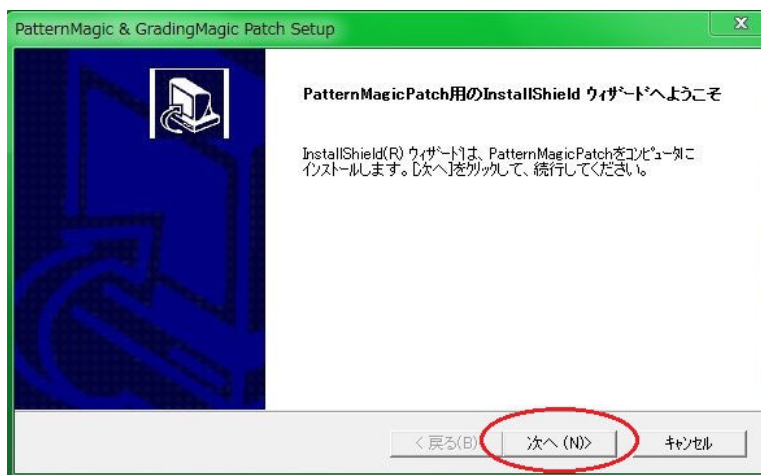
PatternMagic & GradingMagic Patch Setup

PatternMagicPatch用のInstallShield ウィザードへようこそ

InstallShield(R) ウィザードは、PatternMagicPatchをコンピュータにインストールします。[次へ]をクリックして、続行してください。

< 戻る(B)

次へ (N)>

キャンセル